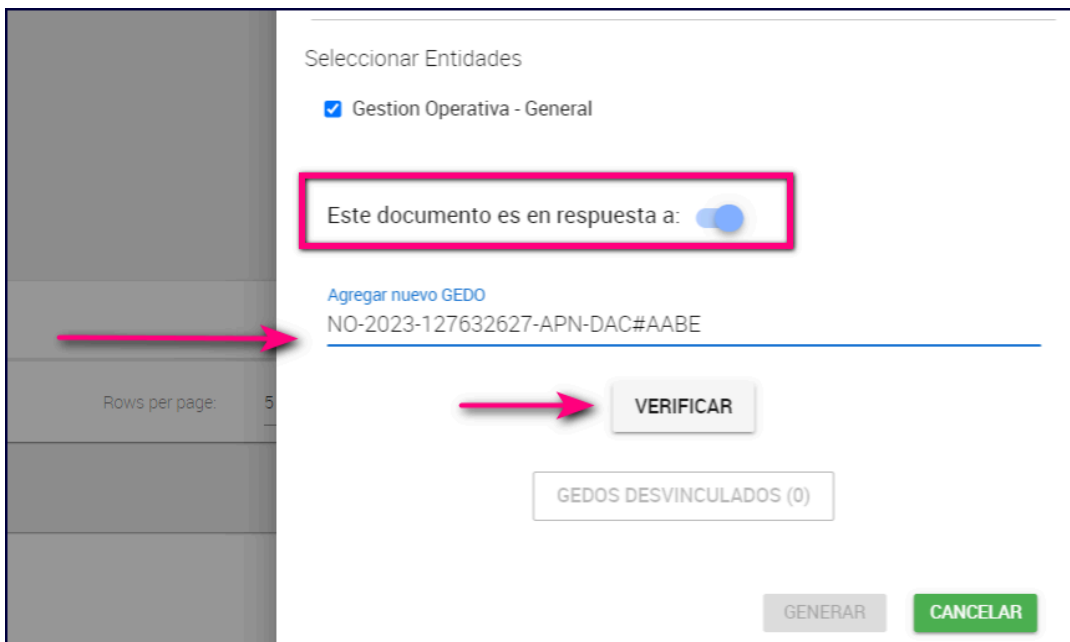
Seleccionar Entidades

Gestion Operativa - General

Este documento es en respuesta a:

Agregar nuevo GEDO
NO-2023-127632627-APN-DAC#AABE

Rows per page: 5

VERIFICAR

GEDOS DESVINCULADOS (0)

GENERAR

CANCELAR